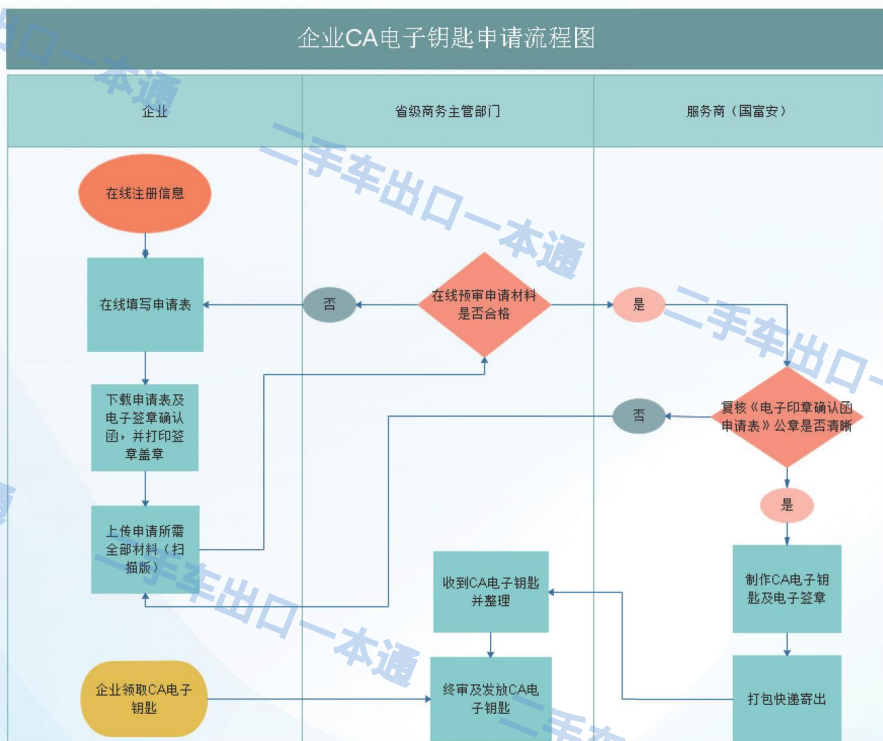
企业CA电子钥匙申请流程图

企业

省级商务主管部门

服务商（国富安）

在线注册信息

在线填写申请表

否

在线预审申请材料是否合格

是

下载申请表及电子签章确认函，并打印签章盖章

否

复核《电子印章确认函申请表》公章是否清晰

是

上传申请所需全部材料（扫描版）

收到CA电子钥匙并整理

制作CA电子钥匙及电子签章

企业领取CA电子钥匙

终审及发放CA电子钥匙

打包快递寄出

二手车出口一本通

二手车出口一本通

二手车出口一本通

二手车出口一本通